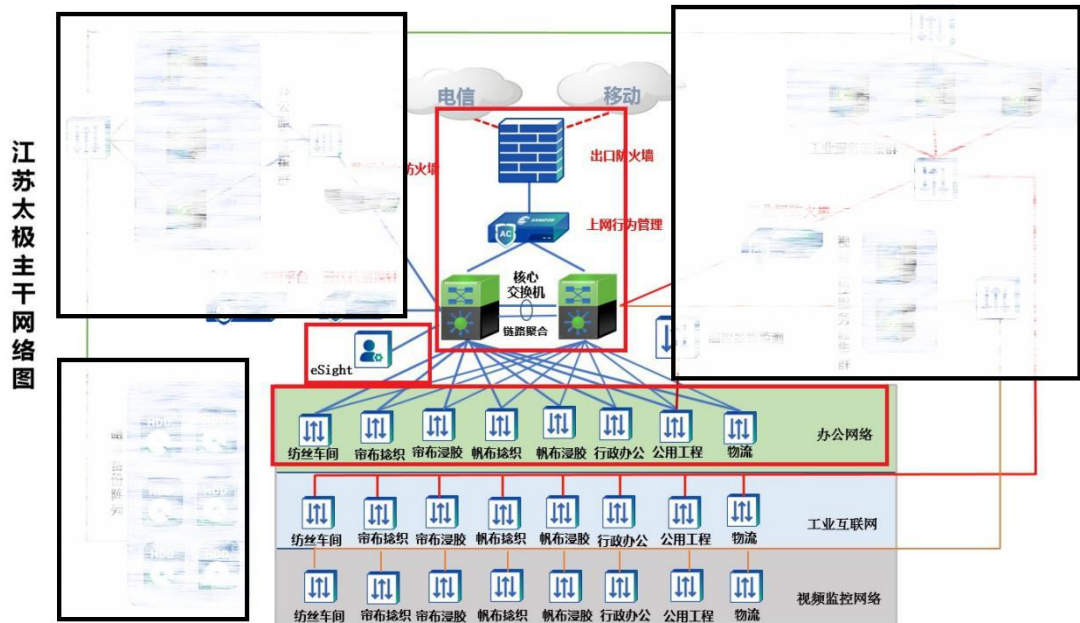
江苏太极主干网络图

电信
移动
出口防火墙
上网行为管理
核心
交换机
链路聚合
eSight

纺丝车间
帘布捻织
帘布浸胶
帆布捻织
帆布浸胶
行政办公
公用工程
物流
办公网络

纺丝车间
帘布捻织
帘布浸胶
帆布捻织
帆布浸胶
行政办公
公用工程
物流
工业互联网

纺丝车间
帘布捻织
帘布浸胶
帆布捻织
帆布浸胶
行政办公
公用工程
物流
视频监控网络